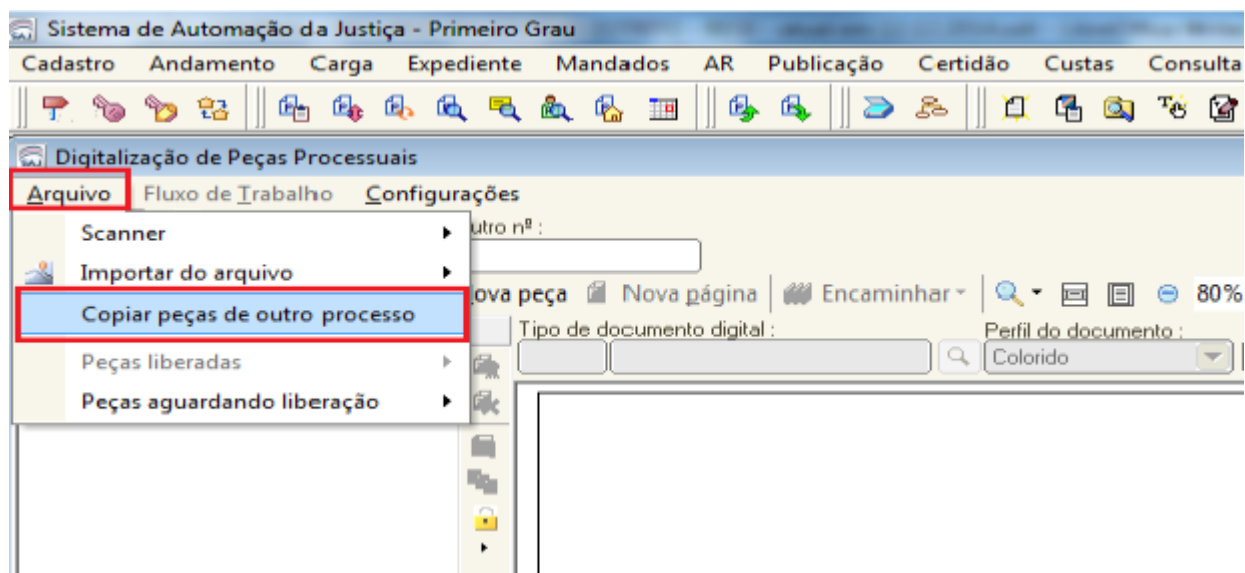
Sistema de Automação da Justiça - Primeiro Grau

Cadastro Andamento Carga Expediente Mandados AR Publicação Certidão Custas Consulta

Digitalização de Peças Processuais

Arquivo Fluxo de Trabalho Configurações

Scanner

Importar do arquivo

Copiar peças de outro processo

Peças liberadas

Peças aguardando liberação

utro nº :

ova peça Nova página Encaminhar 80%

Tipo de documento digital :

Perfil do documento :

Colorido